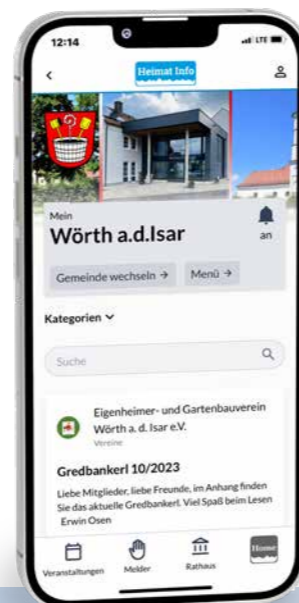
12:14

LTE

<

Heimat Info

Mein

Wörth a.d.Isar

an

Gemeinde wechseln →

Menü →

Kategorien ˅

Suche

Eigenheimer- und Gartenbauverein Wörth a. d. Isar e.V.

Vereine

Gredbankerl 10/2023

Liebe Mitglieder, liebe Freunde, im Anhang finden Sie das aktuelle Gredbankerl. Viel Spaß beim Lesen Erwin Osen

Veranstaltungen

Melder

Rathaus

Home